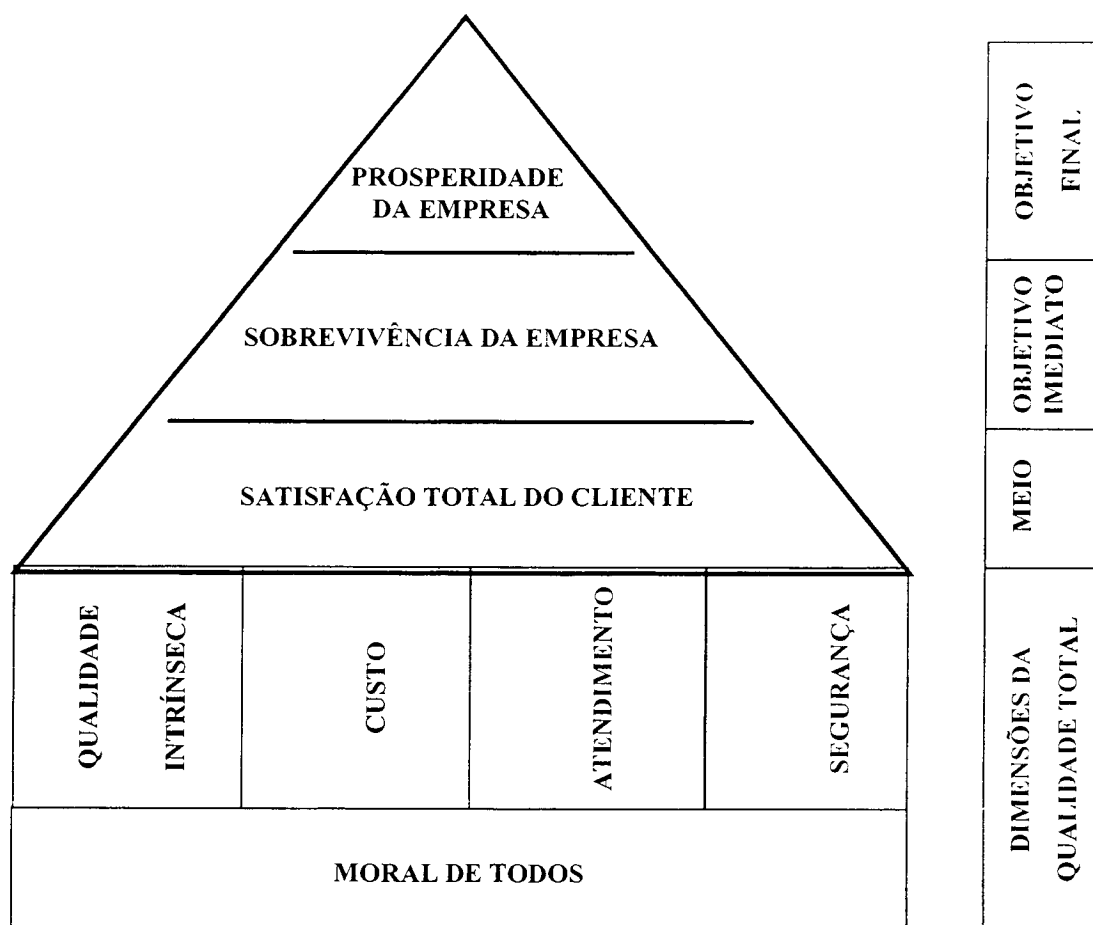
PROSPERIDADE DA EMPRESA

SOBREVIVÊNCIA DA EMPRESA

SATISFAÇÃO TOTAL DO CLIENTE

QUALIDADE INTRÍNSECA

CUSTO

ATENDIMENTO

SEGURANÇA

MORAL DE TODOS

OBJETIVO FINAL

OBJETIVO IMEDIATO

MEIO

DIMENSÕES DA QUALIDADE TOTAL